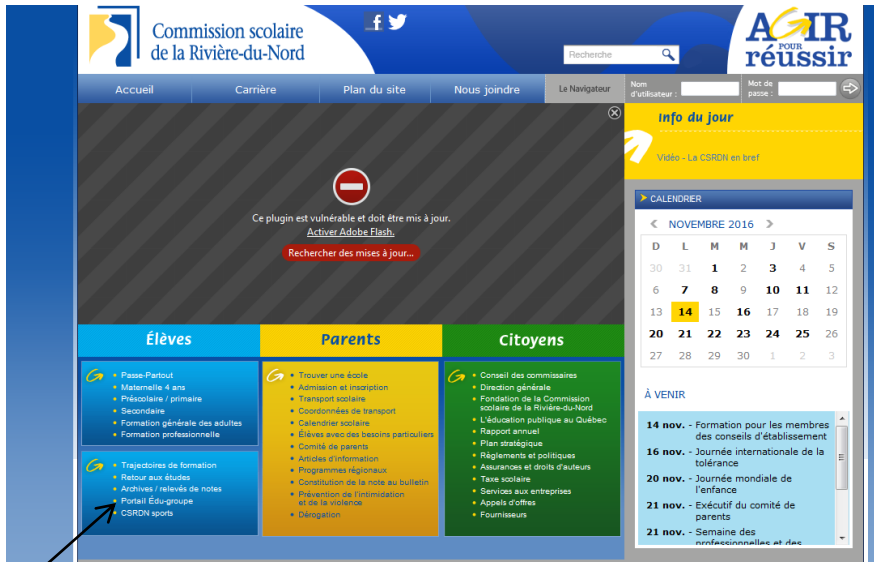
Commission scolaire de la Rivière-du-Nord

AGIR pour réussir

Recherche

Accueil | Carrière | Plan du site | Nous joindre | Le Navigateur

Nom d'utilisateur :

Mot de passe :

Ce plugin est vulnérable et doit être mis à jour.
Activer Adobe Flash.
Rechercher des mises à jour...

Info du jour

Vidéo - La CSRDN en bref

CALENDRIER

NOVEMBRE 2016

| D | L | M | M | J | V | S |
|---|---|---|---|---|---|---|
| 30 | 31 | 1 | 2 | 3 | 4 | 5 |
| 6 | 7 | 8 | 9 | 10 | 11 | 12 |
| 13 | 14 | 15 | 16 | 17 | 18 | 19 |
| 20 | 21 | 22 | 23 | 24 | 25 | 26 |
| 27 | 28 | 29 | 30 | 1 | 2 | 3 |

À VENIR

14 nov. - Formation pour les membres des conseils d'établissement
16 nov. - Journée internationale de la tolérance
20 nov. - Journée mondiale de l'enfance
21 nov. - Exécutif du comité de parents
21 nov. - Semaine des professionnelles et des

Élèves

Passe-Partout
Maternelle 4 ans
Préscolaire / primaire
Secondaire
Formation générale des adultes
Formation professionnelle

Trajectoires de formation
Retour aux études
Archives / relevés de notes
Portail Édu-groupe
CSRDN sports

Parents

Trouver une école
Admission et inscription
Transport scolaire
Coordonnées de transport
Calendrier scolaire
Élèves avec des besoins particuliers
Comité de parents
Articles d'information
Programmes régionaux
Constitution de la note au bulletin
Prévention de l'intimidation et de la violence
Dérogation

Citoyens

Conseil des commissaires
Direction générale
Fondation de la Commission scolaire de la Rivière-du-Nord
L'éducation publique au Québec
Rapport annuel
Plan stratégique
Règlements et politiques
Assurances et droits d'auteurs
Taxe scolaire
Services aux entreprises
Appels d'offres
Fournisseurs